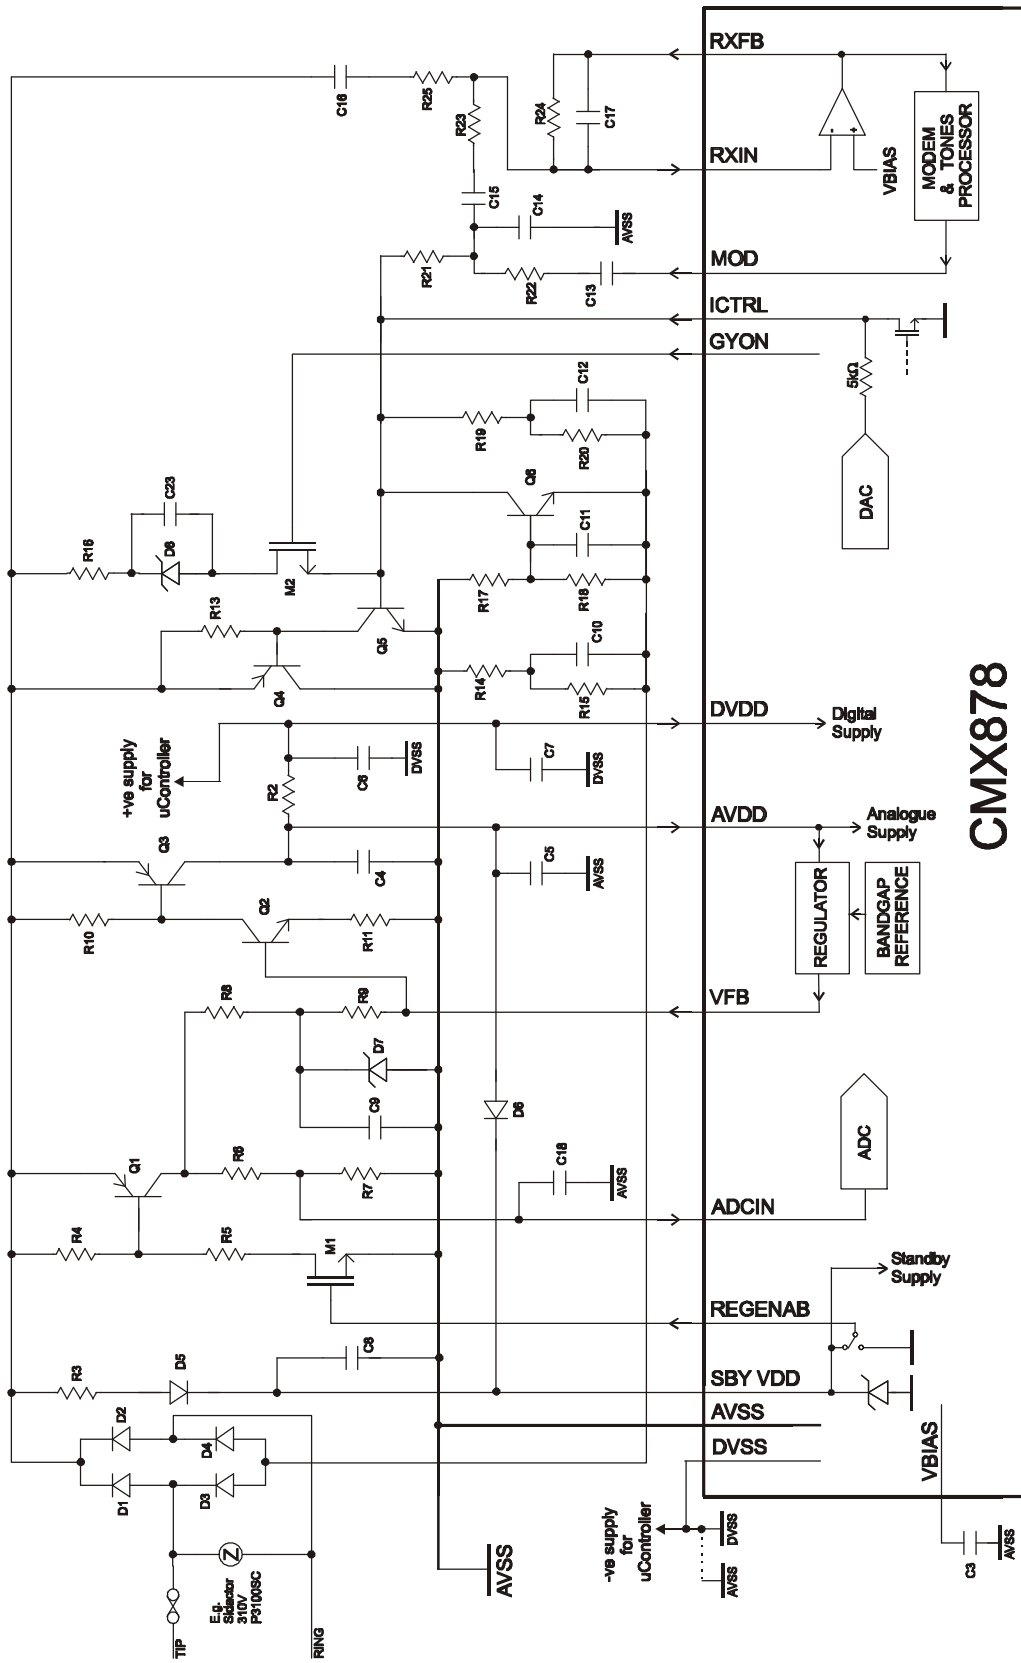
RXFB
C16
R25
R24
C17
R23
MODEM & TONES PROCESSOR
RXIN
VBIAS
C15
C14
AVSS
R21
MOD
R22
C13
ICTRL
GYON
5kΩ
C12
R19
R20
DAC
C23
Q6
C11
R16
D8
M2
R17
R18
R13
Q5
C10
Q4
R14
R15
DVDD
Digital Supply
+ve supply for uController
C6
DVSS
C7
DVSS
R2
AVDD
Analogue Supply
CMX878
Q3
C5
AVSS
C4
REGULATOR
BANDGAP REFERENCE
R10
Q2
R11
R8
R9
VFB
D7
ADC
C9
D6
Q1
R6
R7
C18
AVSS
ADCIN
R4
R5
M1
Standby Supply
REGENAB
C8
R3
D5
SBY VDD
D2
D4
AVSS
DVSS
VBIAS
D1
D3
-ve supply for uController
DVSS
AVSS
AVSS
C3
AVSS
E.g. Sidactor 310V P3100SC
TIP
RING